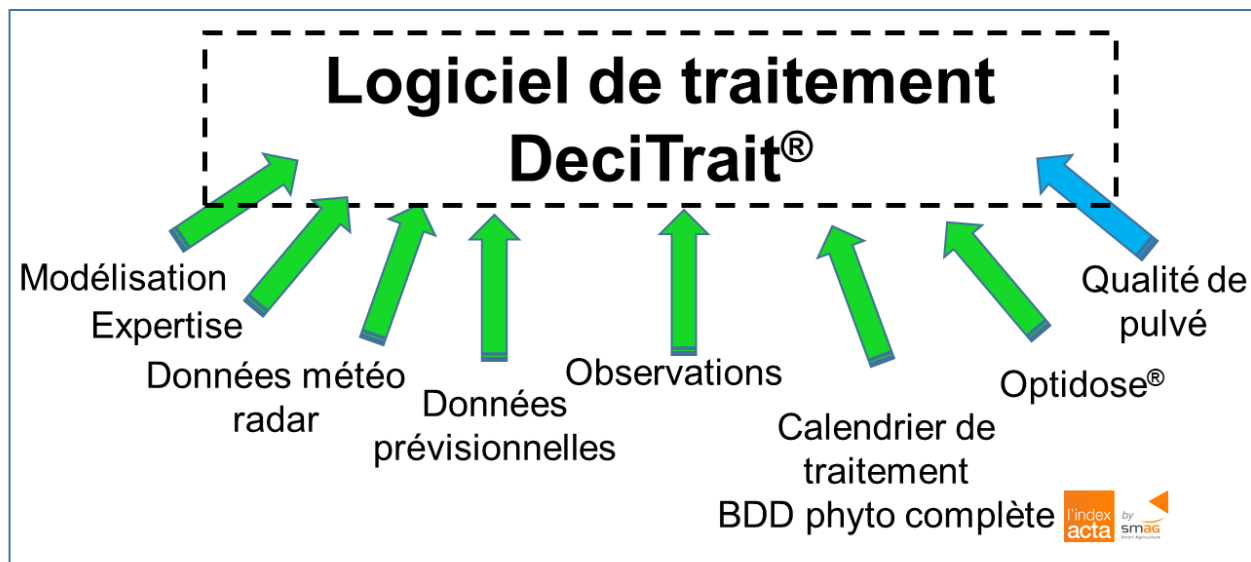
Logiciel de traitement DeciTrait®

Modélisation

Expertise

Données météo radar

Données prévisionnelles

Observations

Calendrier de traitement

BDD phyto complète

l'index acta

by smag

Optidose®

Qualité de pulvé